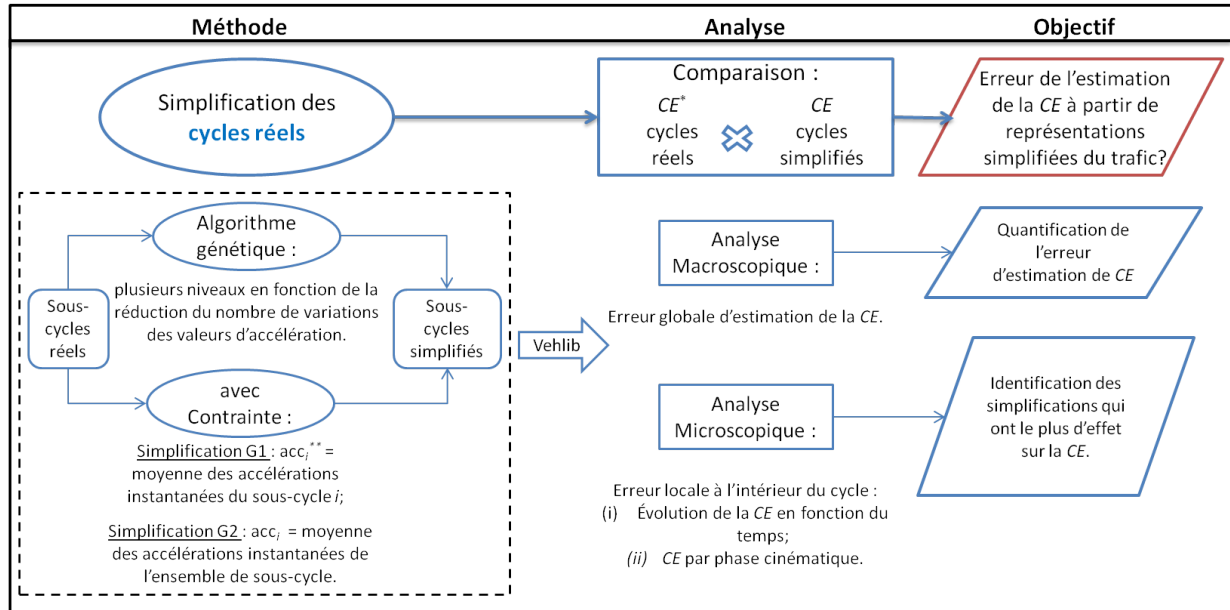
Méthode

Analyse

Objectif

Simplification des cycles réels

Comparaison :
$CE^*$ cycles réels
$CE$ cycles simplifiés

Erreur de l'estimation de la CE à partir de représentations simplifiées du trafic?

Algorithme génétique :

plusieurs niveaux en fonction de la réduction du nombre de variations des valeurs d'accélération.

Sous-cycles réels

Sous-cycles simplifiés

avec Contrainte :

Simplification G1 : $acc_i^{**}$ = moyenne des accélérations instantanées du sous-cycle $i$;

Simplification G2 : $acc_i$ = moyenne des accélérations instantanées de l'ensemble de sous-cycle.

Vehlib

Analyse Macroscopique :

Quantification de l'erreur d'estimation de CE

Erreur globale d'estimation de la CE.

Analyse Microscopique :

Identification des simplifications qui ont le plus d'effet sur la CE.

Erreur locale à l'intérieur du cycle :
(i) Évolution de la CE en fonction du temps;
(ii) CE par phase cinématique.